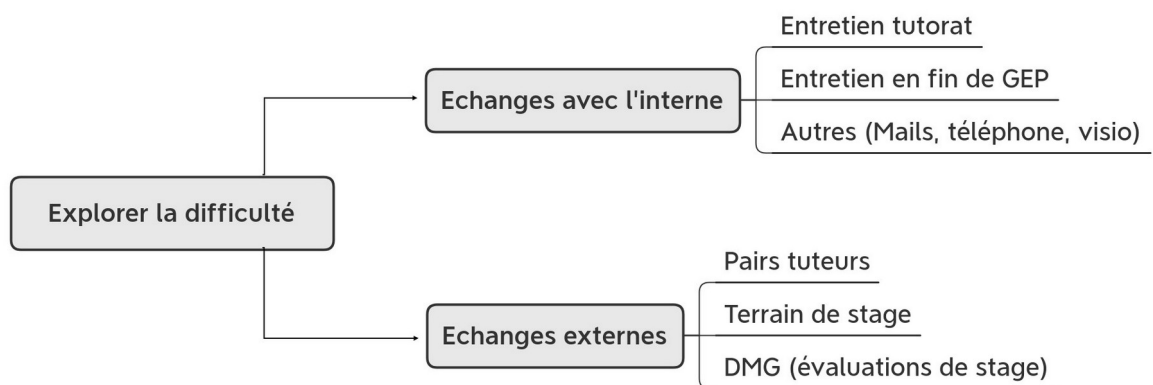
Explorer la difficulté

Echanges avec l'interne

Entretien tutorat

Entretien en fin de GEP

Autres (Mails, téléphone, visio)

Echanges externes

Pairs tuteurs

Terrain de stage

DMG (évaluations de stage)